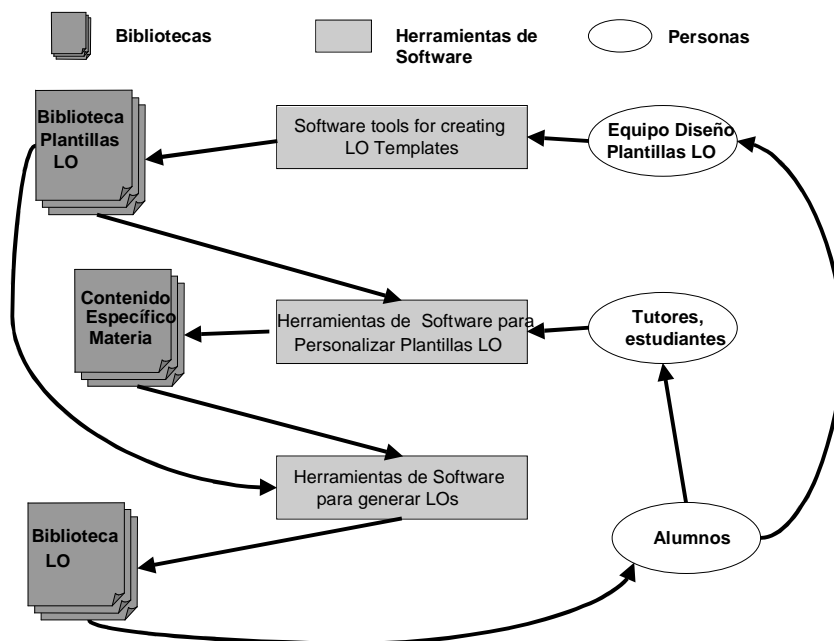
Bibliotecas

Herramientas de Software

Personas

Biblioteca Plantillas LO

Software tools for creating LO Templates

Equipo Diseño Plantillas LO

Contenido Específico Materia

Herramientas de Software para Personalizar Plantillas LO

Tutores, estudiantes

Herramientas de Software para generar LOs

Biblioteca LO

Alumnos